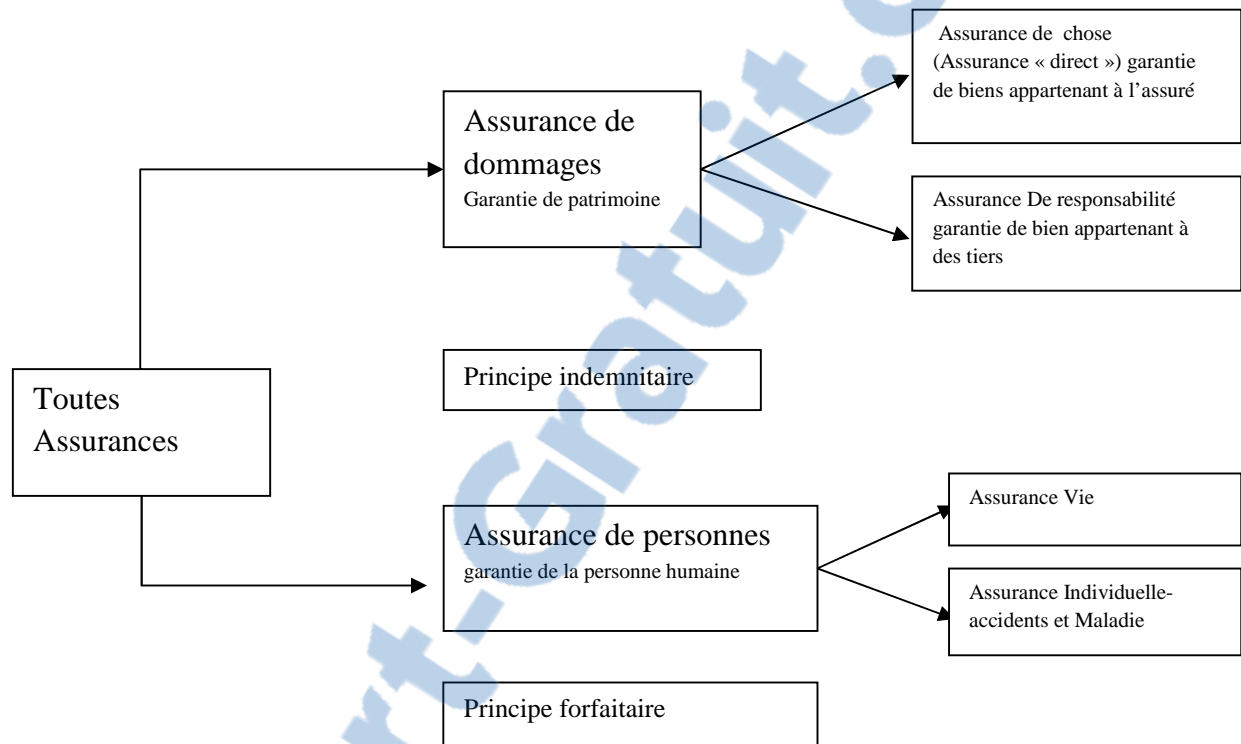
Toutes Assurances

Assurance de dommages
Garantie de patrimoine

Assurance de chose (Assurance « direct ») garantie de biens appartenant à l'assuré

Assurance De responsabilité garantie de bien appartenant à des tiers

Principe indemnitaire

Assurance de personnes
garantie de la personne humaine

Assurance Vie

Assurance Individuelle-accidents et Maladie

Principe forfaitaire